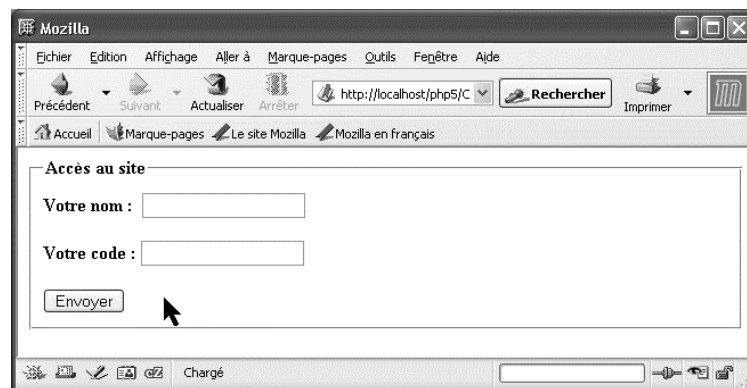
Mozilla

Fichier Edition Affichage Aller à Marque-pages Outils Fenêtre Aide

Précédent Suivant Actualiser Arrêter http://localhost/php5/C Rechercher Imprimer

Accueil Marque-pages Le site Mozilla Mozilla en français

Accès au site

Votre nom :

Votre code :

Envoyer

Chargé